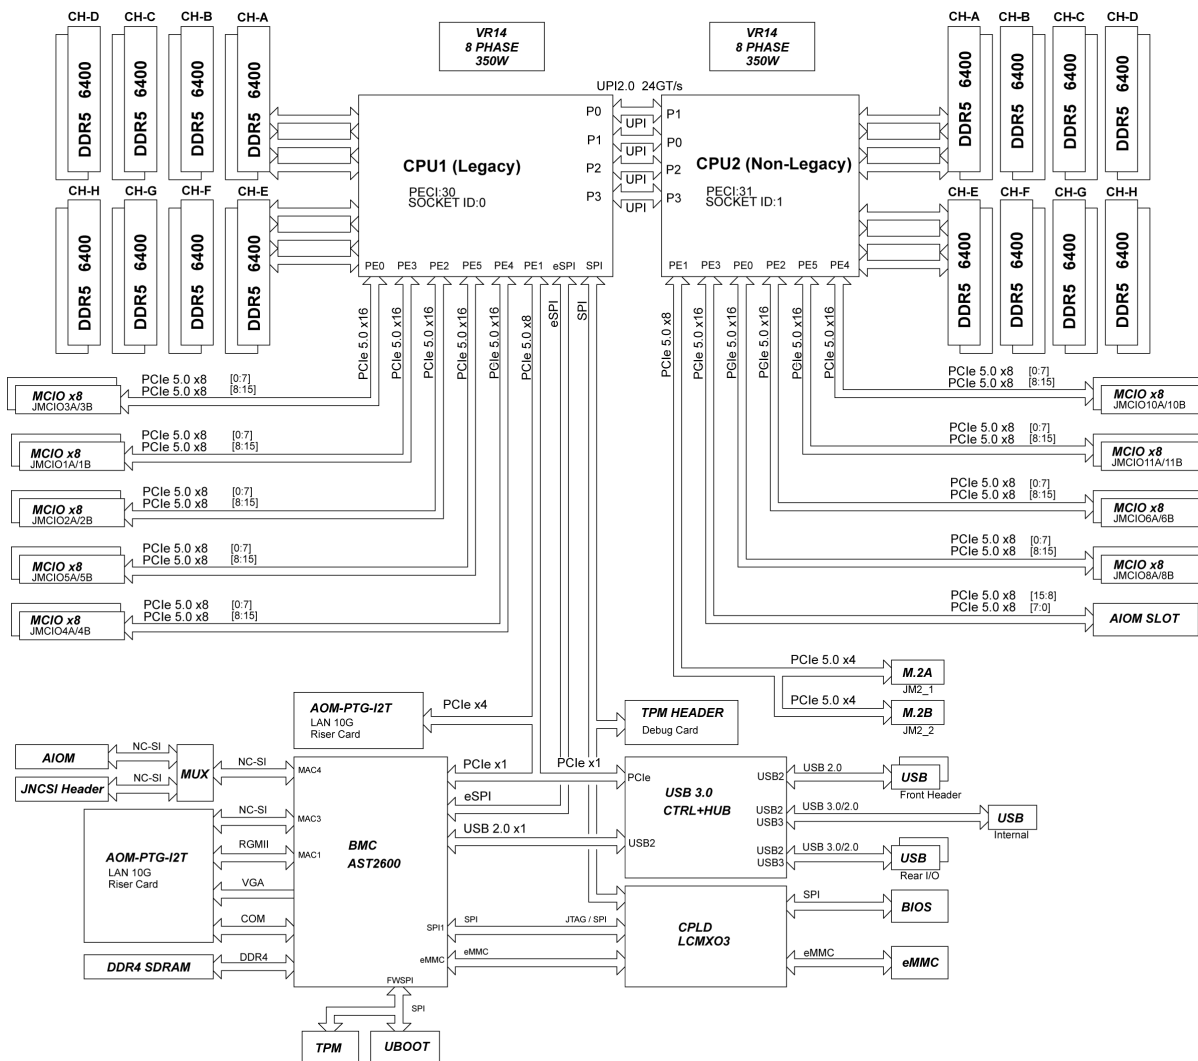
CH-D CH-C CH-B CH-A

DDR5 6400
DDR5 6400
DDR5 6400
DDR5 6400

CH-H CH-G CH-F CH-E

DDR5 6400
DDR5 6400
DDR5 6400
DDR5 6400

VR14
8 PHASE
350W

VR14
8 PHASE
350W

CH-A CH-B CH-C CH-D

DDR5 6400
DDR5 6400
DDR5 6400
DDR5 6400

CH-E CH-F CH-G CH-H

DDR5 6400
DDR5 6400
DDR5 6400
DDR5 6400

UPI2.0 24GT/s

CPU1 (Legacy)
PECI:30
SOCKET ID:0

P0 P1 P2 P3

UPI UPI UPI UPI

P1 P0 P2 P3

CPU2 (Non-Legacy)
PECI:31
SOCKET ID:1

PE0 PE3 PE2 PE5 PE4 PE1 eSPI SPI

PE1 PE3 PE0 PE2 PE5 PE4

PCIe 5.0 x16 PCIe 5.0 x16 PCIe 5.0 x16 PCIe 5.0 x16 PCIe 5.0 x16 PCIe 5.0 x8 eSPI SPI

PCIe 5.0 x8 PCIe 5.0 x16 PCIe 5.0 x16 PCIe 5.0 x16 PCIe 5.0 x16 PCIe 5.0 x16

MCIO x8
JMCIO3A/3B
PCIe 5.0 x8 [0:7]
PCIe 5.0 x8 [8:15]

MCIO x8
JMCIO1A/1B
PCIe 5.0 x8 [0:7]
PCIe 5.0 x8 [8:15]

MCIO x8
JMCIO2A/2B
PCIe 5.0 x8 [0:7]
PCIe 5.0 x8 [8:15]

MCIO x8
JMCIO5A/5B
PCIe 5.0 x8 [0:7]
PCIe 5.0 x8 [8:15]

MCIO x8
JMCIO4A/4B
PCIe 5.0 x8 [0:7]
PCIe 5.0 x8 [8:15]

PCIe 5.0 x8 [0:7]
PCIe 5.0 x8 [8:15]
MCIO x8
JMCIO10A/10B

PCIe 5.0 x8 [0:7]
PCIe 5.0 x8 [8:15]
MCIO x8
JMCIO11A/11B

PCIe 5.0 x8 [0:7]
PCIe 5.0 x8 [8:15]
MCIO x8
JMCIO6A/6B

PCIe 5.0 x8 [0:7]
PCIe 5.0 x8 [8:15]
MCIO x8
JMCIO8A/8B

PCIe 5.0 x8 [15:8]
PCIe 5.0 x8 [7:0]
AIOM SLOT

PCIe 5.0 x4
M.2A
JM2_1

PCIe 5.0 x4
M.2B
JM2_2

AOM-PTG-I2T
LAN 10G
Riser Card
PCIe x4

TPM HEADER
Debug Card

AIOM
NC-SI
JNCSI Header
NC-SI
MUX
NC-SI
MAC4

AOM-PTG-I2T
LAN 10G
Riser Card
NC-SI
MAC3
RGMII
MAC1
VGA
COM

DDR4 SDRAM
DDR4

BMC
AST2600

PCIe x1
PCIe x1
eSPI
USB 2.0 x1

SPI1
SPI
JTAG / SPI
eMMC
eMMC
FWSPI
SPI

TPM
UBOOT

PCIe
USB2
USB 3.0
CTRL+HUB
USB2
USB 2.0
USB
Front Header
USB2
USB3
USB 3.0/2.0
USB
Internal
USB2
USB3
USB 3.0/2.0
USB
Rear I/O

CPLD
LCMXO3
SPI
BIOS
eMMC
eMMC